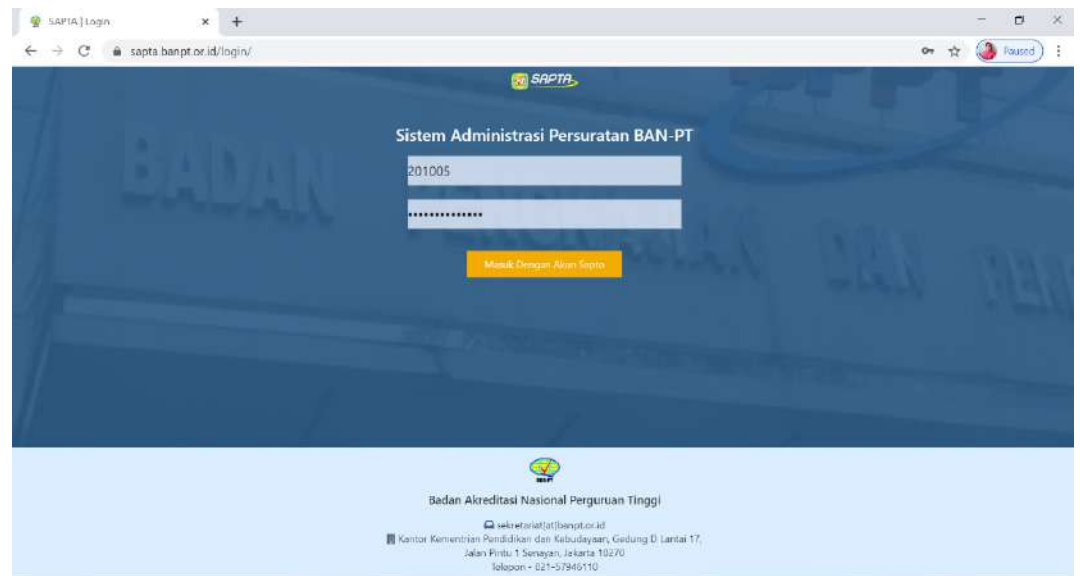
SAPTA | Login
×
+
sapta.banpt.or.id/login/
Paused

SAPTA

BADAN

Sistem Administrasi Persuratan BAN-PT

201005

••••••••••••••

Masuk Dengan Akun Sapto

Badan Akreditasi Nasional Perguruan Tinggi

sekretariat[at]banpt.or.id
Kantor Kementrian Pendidikan dan Kebudayaan, Gedung D Lantai 17, Jalan Pintu 1 Senayan, Jakarta 10270
Telepon - 021-57946110